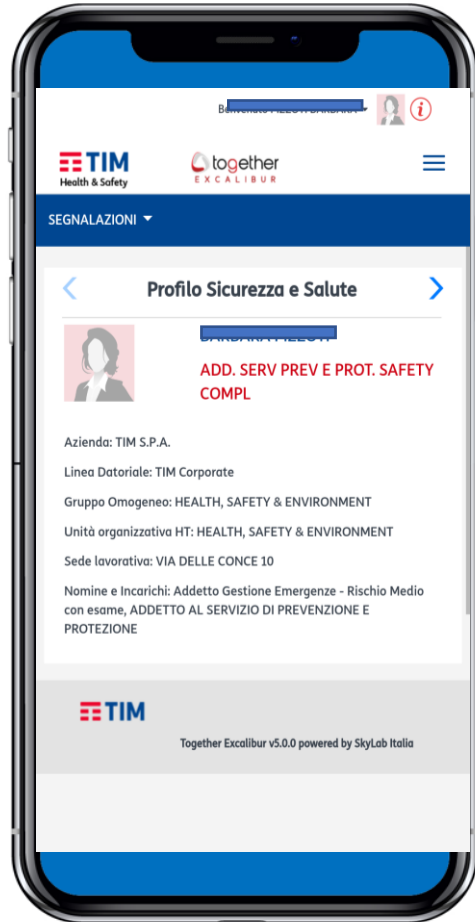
Benvenuto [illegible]

TIM
Health & Safety

together
EXCALIBUR

SEGNALAZIONI

Profilo Sicurezza e Salute

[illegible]

ADD. SERV PREV E PROT. SAFETY COMPL

Azienda: TIM S.P.A.

Linea Datoriale: TIM Corporate

Gruppo Omogeneo: HEALTH, SAFETY & ENVIRONMENT

Unità organizzativa HT: HEALTH, SAFETY & ENVIRONMENT

Sede lavorativa: VIA DELLE CONCE 10

Nomine e Incarichi: Addetto Gestione Emergenze - Rischio Medio con esame, ADDETTO AL SERVIZIO DI PREVENZIONE E PROTEZIONE

TIM

Together Excalibur v5.0.0 powered by SkyLab Italia